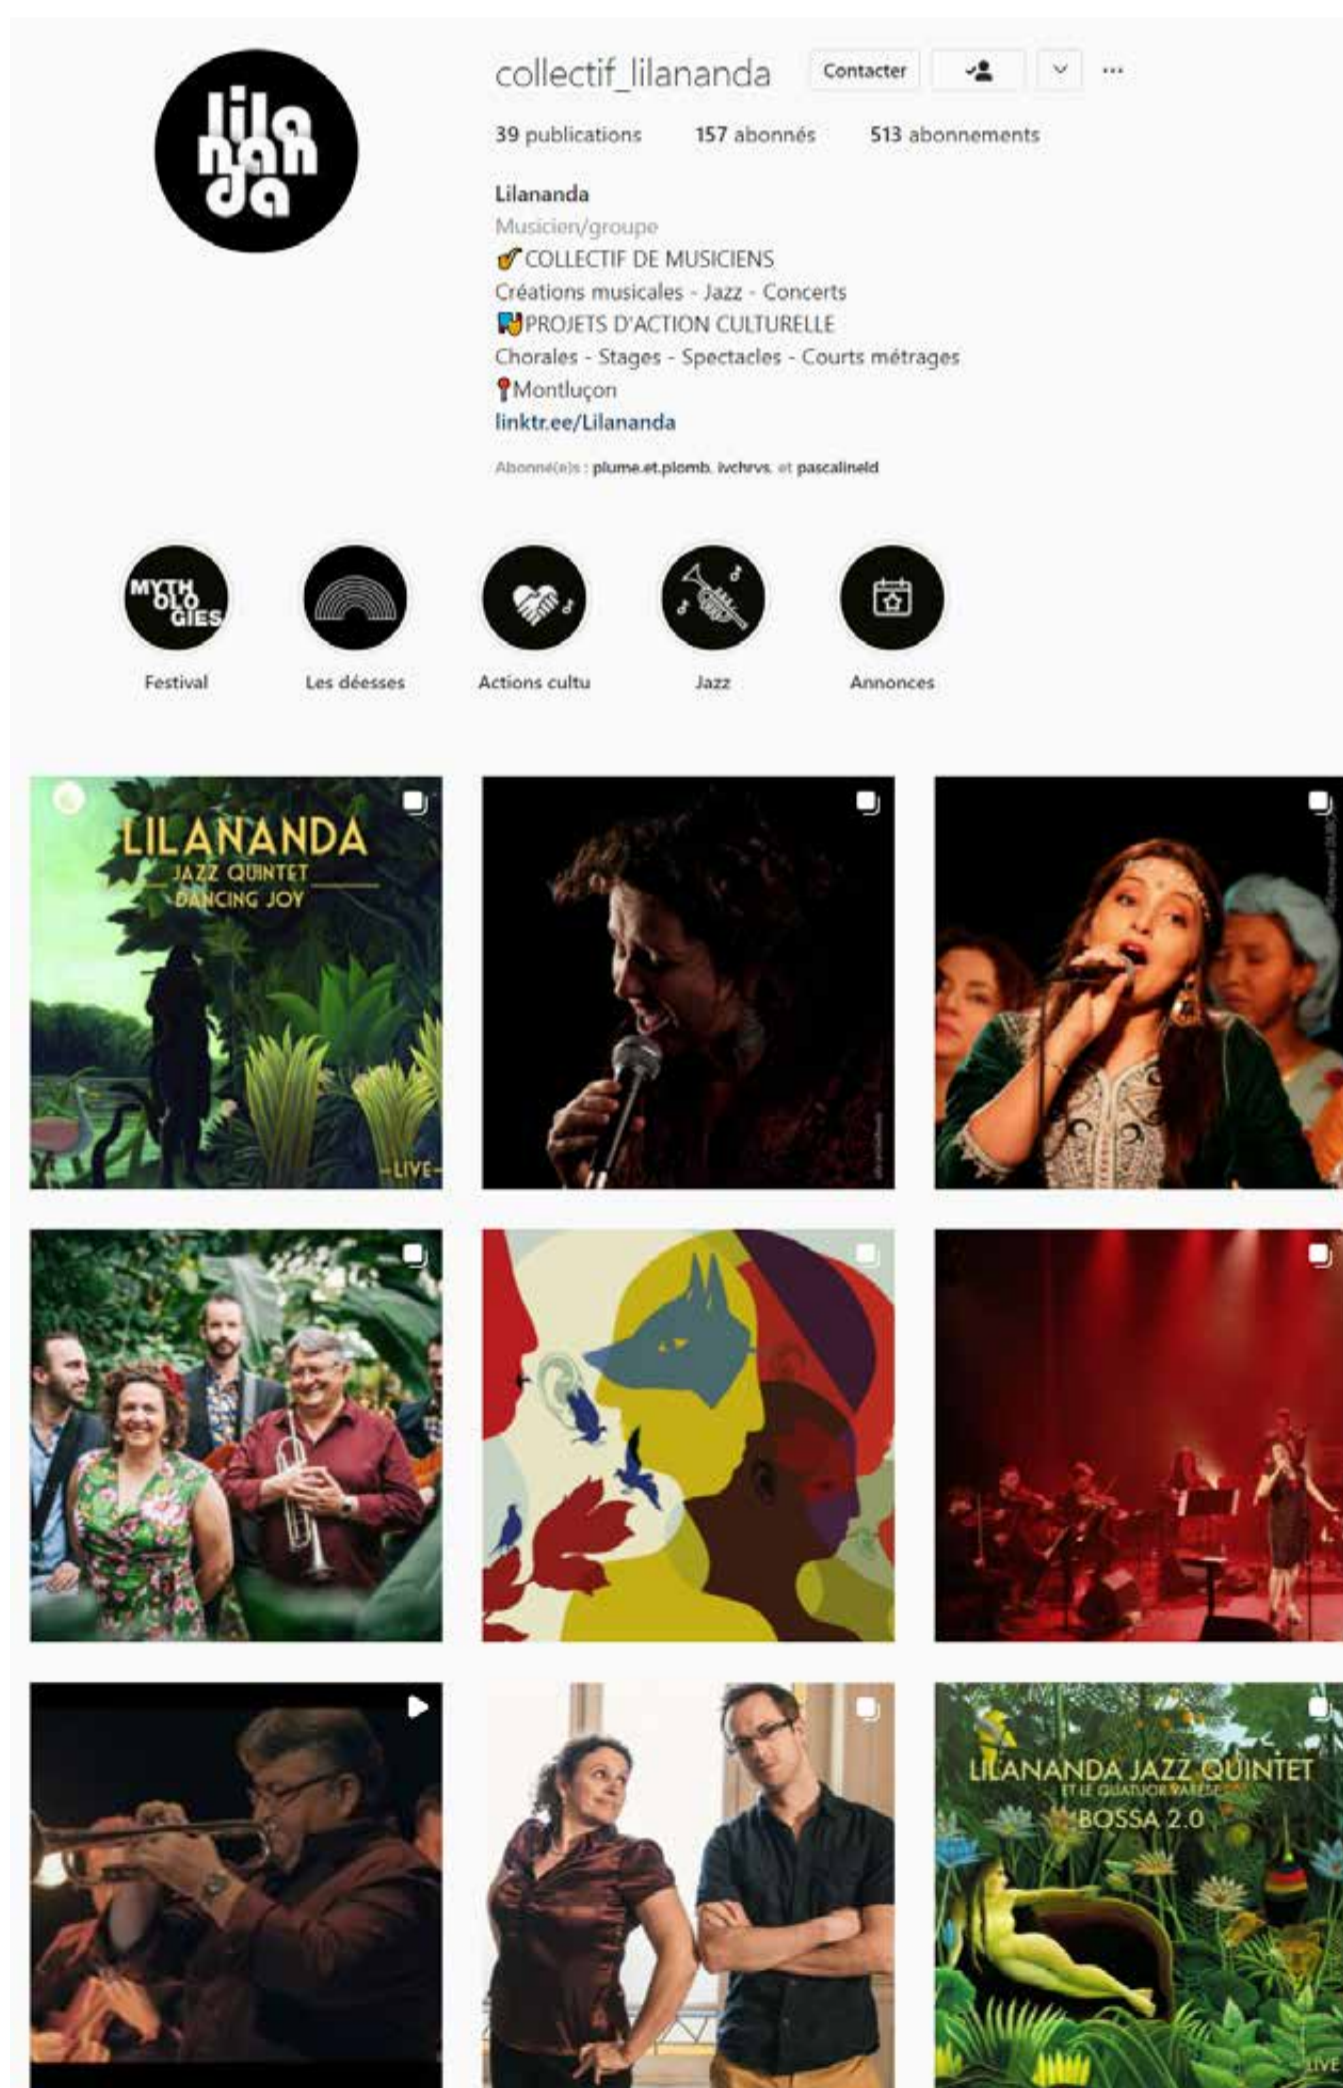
lila nan da

collectif_lilananda Contacter ...

39 publications 157 abonnés 513 abonnements

Lilananda
Musicien/groupe
🎷COLLECTIF DE MUSICIENS
Créations musicales - Jazz - Concerts
🎭PROJETS D'ACTION CULTURELLE
Chorales - Stages - Spectacles - Courts métrages
📍Montluçon
linktr.ee/Lilananda

Abonné(e)s : plume.et.plomb, ivchrvs, et pascalineld

MYTH OLO GIES
Festival
Les déesses
Actions cultu
Jazz
Annonces

LILANANDA
JAZZ QUINTET
DANCING JOY
-LIVE-

LILANANDA JAZZ QUINTET
ET LE QUATUOR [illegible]
BOSSA 2.0
LIVE